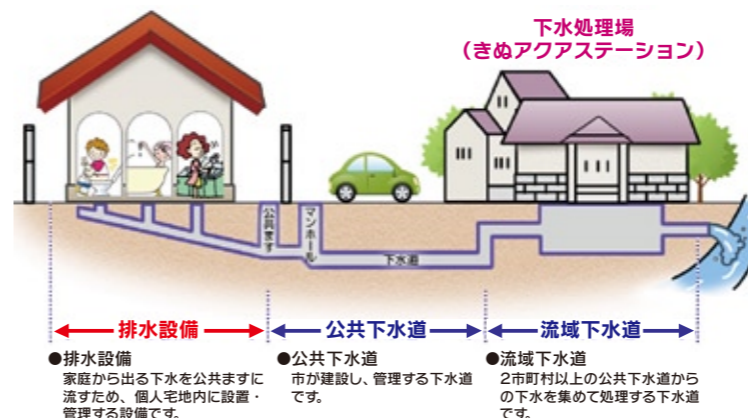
下水処理場
（きぬアクアステーション）

公共ます

マンホール

下水道

排水設備

公共下水道

流域下水道

●排水設備
家庭から出る下水を公共ますに流すため、個人宅地内に設置・管理する設備です。

●公共下水道
市が建設し、管理する下水道です。

●流域下水道
2市町村以上の公共下水道からの下水を集めて処理する下水道です。